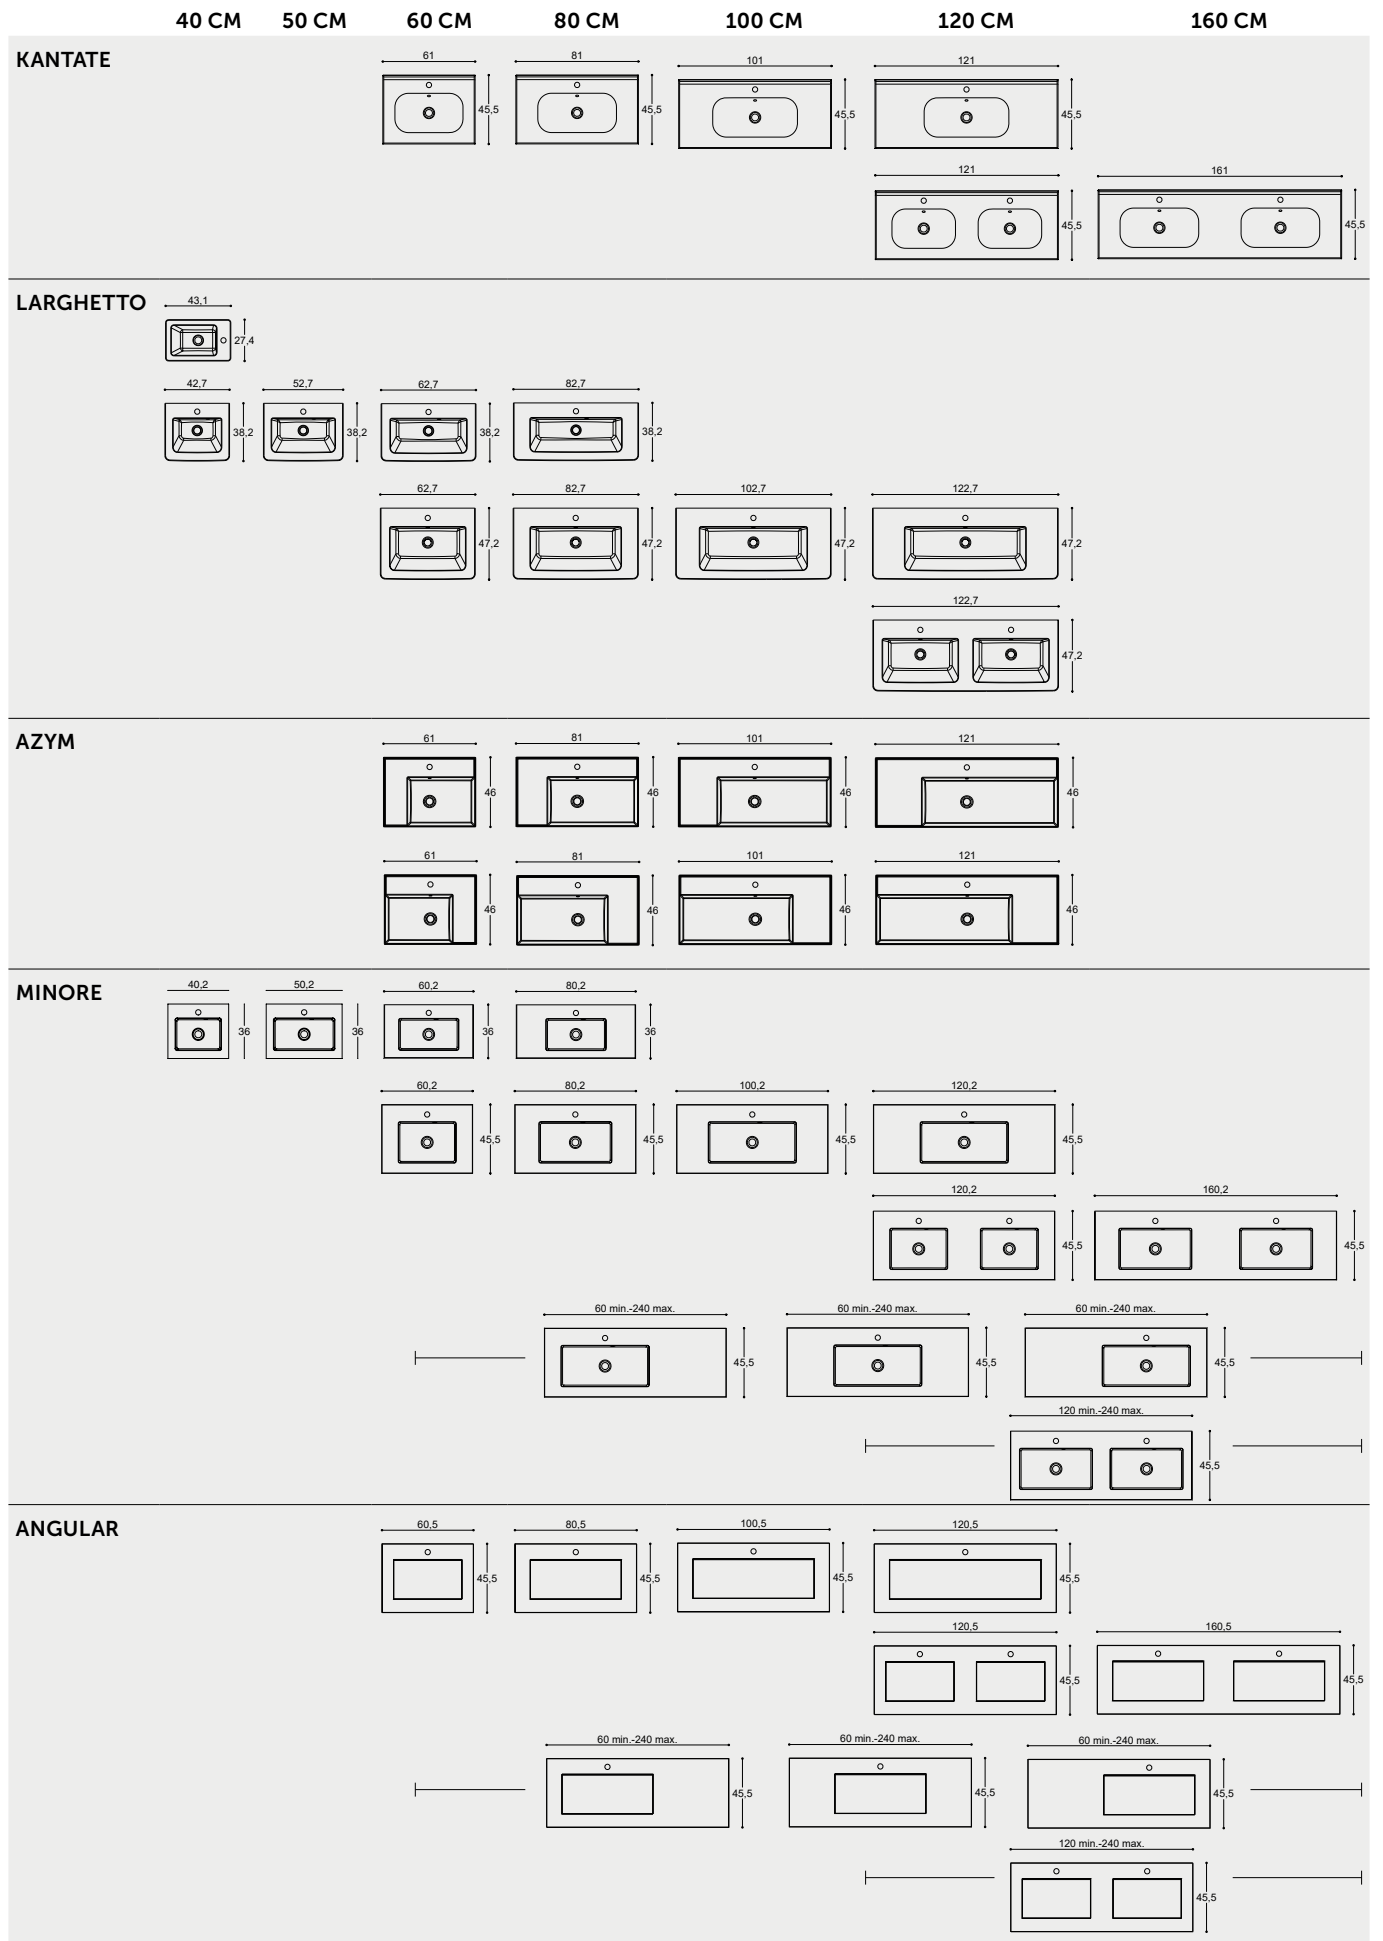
40 CM 50 CM 60 CM 80 CM 100 CM 120 CM 160 CM

KANTATE

61 45,5 81 45,5 101 45,5 121 45,5

121 45,5 161 45,5

LARGHETTO

43,1 27,4

42,7 38,2 52,7 38,2 62,7 38,2 82,7 38,2

62,7 47,2 82,7 47,2 102,7 47,2 122,7 47,2

122,7 47,2

AZYM

61 46 81 46 101 46 121 46

61 46 81 46 101 46 121 46

MINORE

40,2 36 50,2 36 60,2 36 80,2 36

60,2 45,5 80,2 45,5 100,2 45,5 120,2 45,5

120,2 45,5 160,2 45,5

60 min.-240 max. 45,5 60 min.-240 max. 45,5 60 min.-240 max. 45,5

120 min.-240 max. 45,5

ANGULAR

60,5 45,5 80,5 45,5 100,5 45,5 120,5 45,5

120,5 45,5 160,5 45,5

60 min.-240 max. 45,5 60 min.-240 max. 45,5 60 min.-240 max. 45,5

120 min.-240 max. 45,5